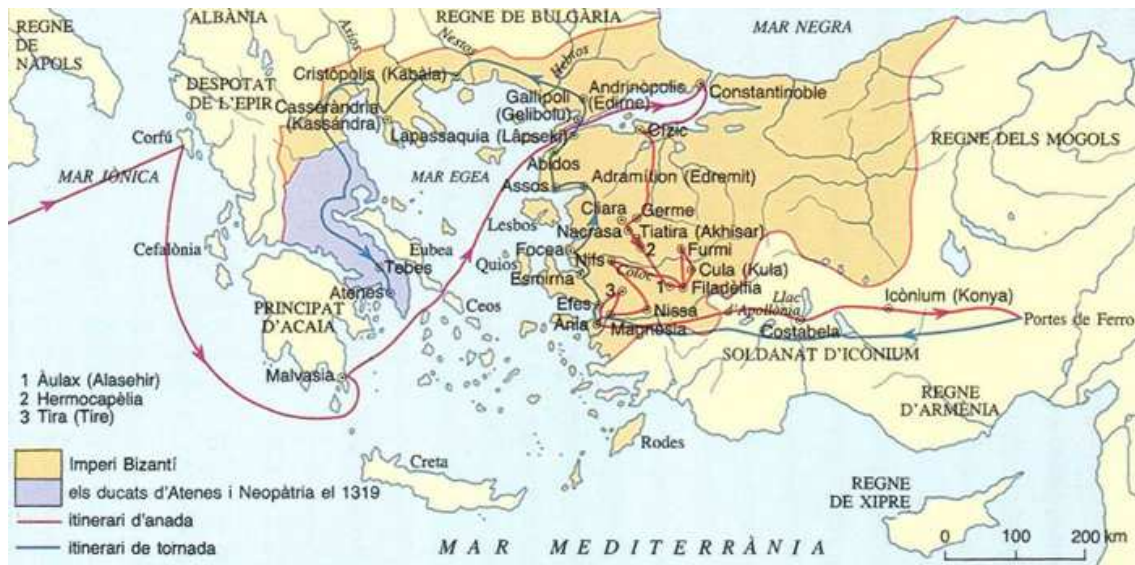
REGNE DE NÀPOLS

ALBÀNIA

REGNE DE BULGÀRIA

MAR NEGRA

DESPOTAT DE L'EPIR

Axios

Nestos

Hebros

Cristòpolis (Kabàla)

Andrinòpolis (Edirne)

Constantinoble

Cassàndria (Kassàndra)

Gallipoli (Gelibolu)

Lapassaquia (Lâpseki)

Cízic

Corfú

REGNE DELS MOGOLS

MAR JÒNICA

Abidos

MAR EGEA

Assos

Adramition (Edremit)

Cliara

Germe

Nacrasa

Tiatira (Akhisar)

2

Furmi

Cefalònia

Lesbos

Eubea

Focea

Quios

Nifs

Cula (Kula)

Tebes

Esmirna

Cotoc

1

Filadèlfia

Atenes

3

Efes

PRINCIPAT D'ACAIA

Ceos

Ania

Nissa

Magnesia

Llac d'Apol·lònia

Icònium (Konya)

Costabela

Portes de Ferro

SOLDANAT D'ICONIUM

1 Àulax (Alasehir)
2 Hermocapèlia
3 Tira (Tire)

Malvasia

REGNE D'ARMÈNIA

Rodes

Creta

Imperi Bizantí

els ducats d'Atenes i Neopàtria el 1319

itinerari d'anada

itinerari de tornada

REGNE DE XIPRE

MAR MEDITERRÀNIA

0 100 200 km